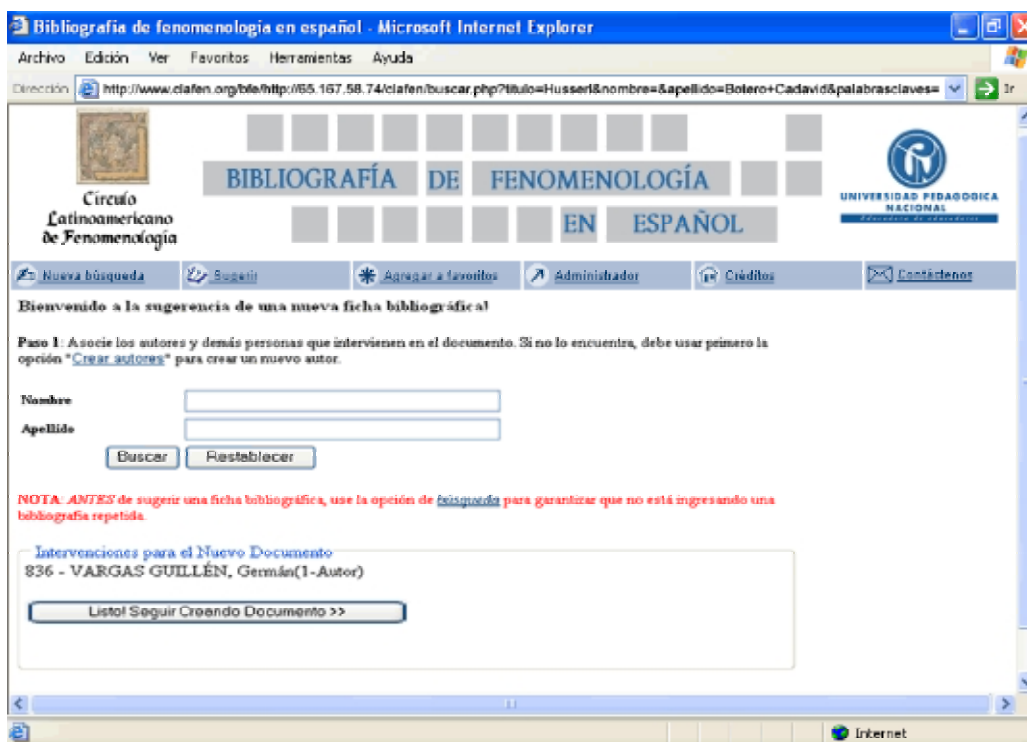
Bibliografia de fenomenologia en español - Microsoft Internet Explorer

Archivo Edición Ver Favoritos Herramientas Ayuda

Dirección http://www.clafen.org/bfe/http://65.167.58.74/clafen/buscar.php?titulo=Husserl&nombre=&apellido=Botero+Cadavid&palabrasclaves= Ir

Círculo Latinoamericano de Fenomenología

BIBLIOGRAFÍA DE FENOMENOLOGÍA EN ESPAÑOL

UNIVERSIDAD PEDAGÓGICA NACIONAL
Educadora de educadores

Nueva búsqueda | Sugerir | Agregar a favoritos | Administrador | Créditos | Contáctenos

Bienvenido a la sugerencia de una nueva ficha bibliográfica!

Paso 1: Asocie los autores y demás personas que intervienen en el documento. Si no lo encuentra, debe usar primero la opción "Crear autores" para crear un nuevo autor.

Nombre

Apellido

Buscar Restablecer

NOTA: ANTES de sugerir una ficha bibliográfica, use la opción de búsqueda para garantizar que no está ingresando una bibliografía repetida.

Intervenciones para el Nuevo Documento
836 - VARGAS GUILLÉN, Germán(1-Autor)

Listo! Seguir Creando Documento >>

Internet